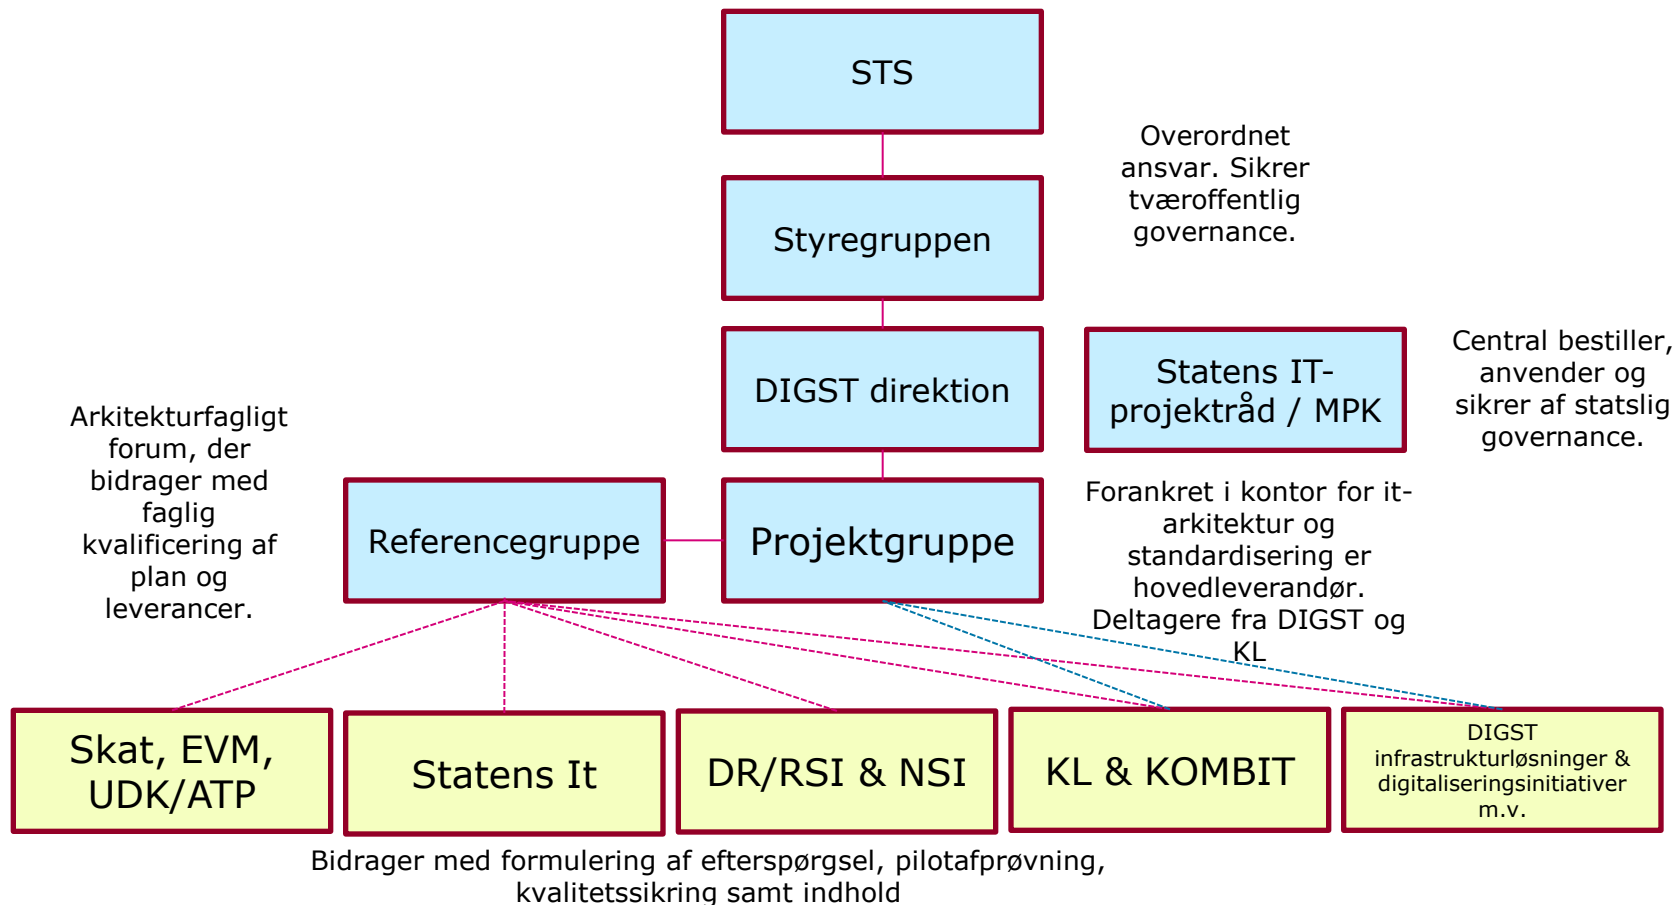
STS

Overordnet ansvar. Sikrer tværoffentlig governance.

Styregruppen

DIGST direktion

Statens IT-projektråd / MPK

Central bestiller, anvender og sikrer af statslig governance.

Arkitekturfagligt forum, der bidrager med faglig kvalificering af plan og leverancer.

Referencegruppe

Projektgruppe

Forankret i kontor for it-arkitektur og standardisering er hovedleverandør. Deltagere fra DIGST og KL

Skat, EVM, UDK/ATP

Statens It

DR/RSI & NSI

KL & KOMBIT

DIGST infrastrukturløsninger & digitaliseringsinitiativer m.v.

Bidrager med formulering af efterspørgsel, pilotafprøvning, kvalitetssikring samt indhold